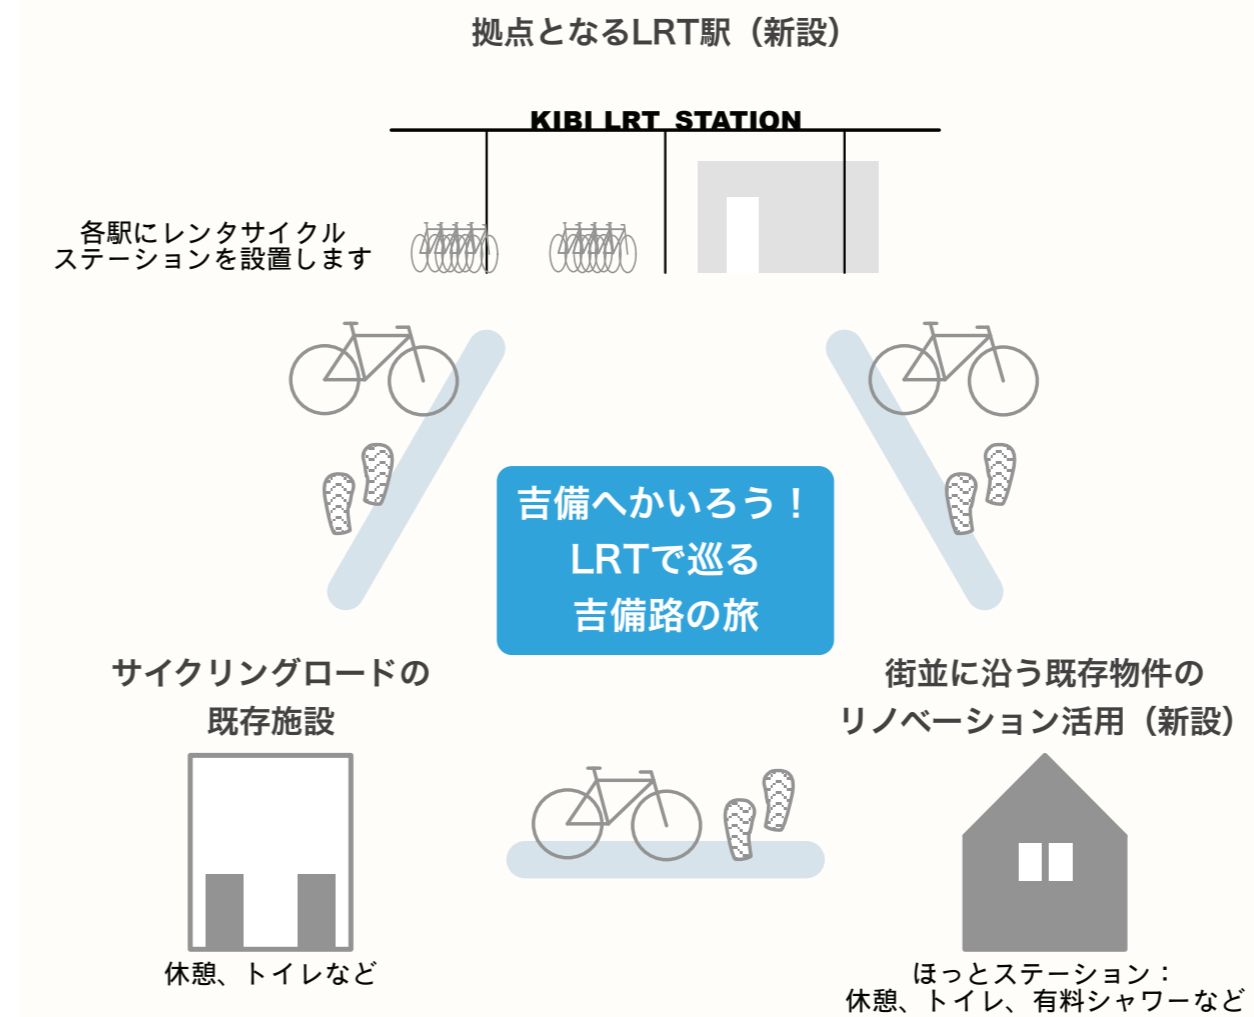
拠点となるLRT駅（新設）

KIBI LRT STATION

各駅にレンタサイクルステーションを設置します

吉備へかいろう！
LRTで巡る
吉備路の旅

サイクリングロードの既存施設

休憩、トイレなど

街並に沿う既存物件のリノベーション活用（新設）

ほっとステーション：
休憩、トイレ、有料シャワーなど